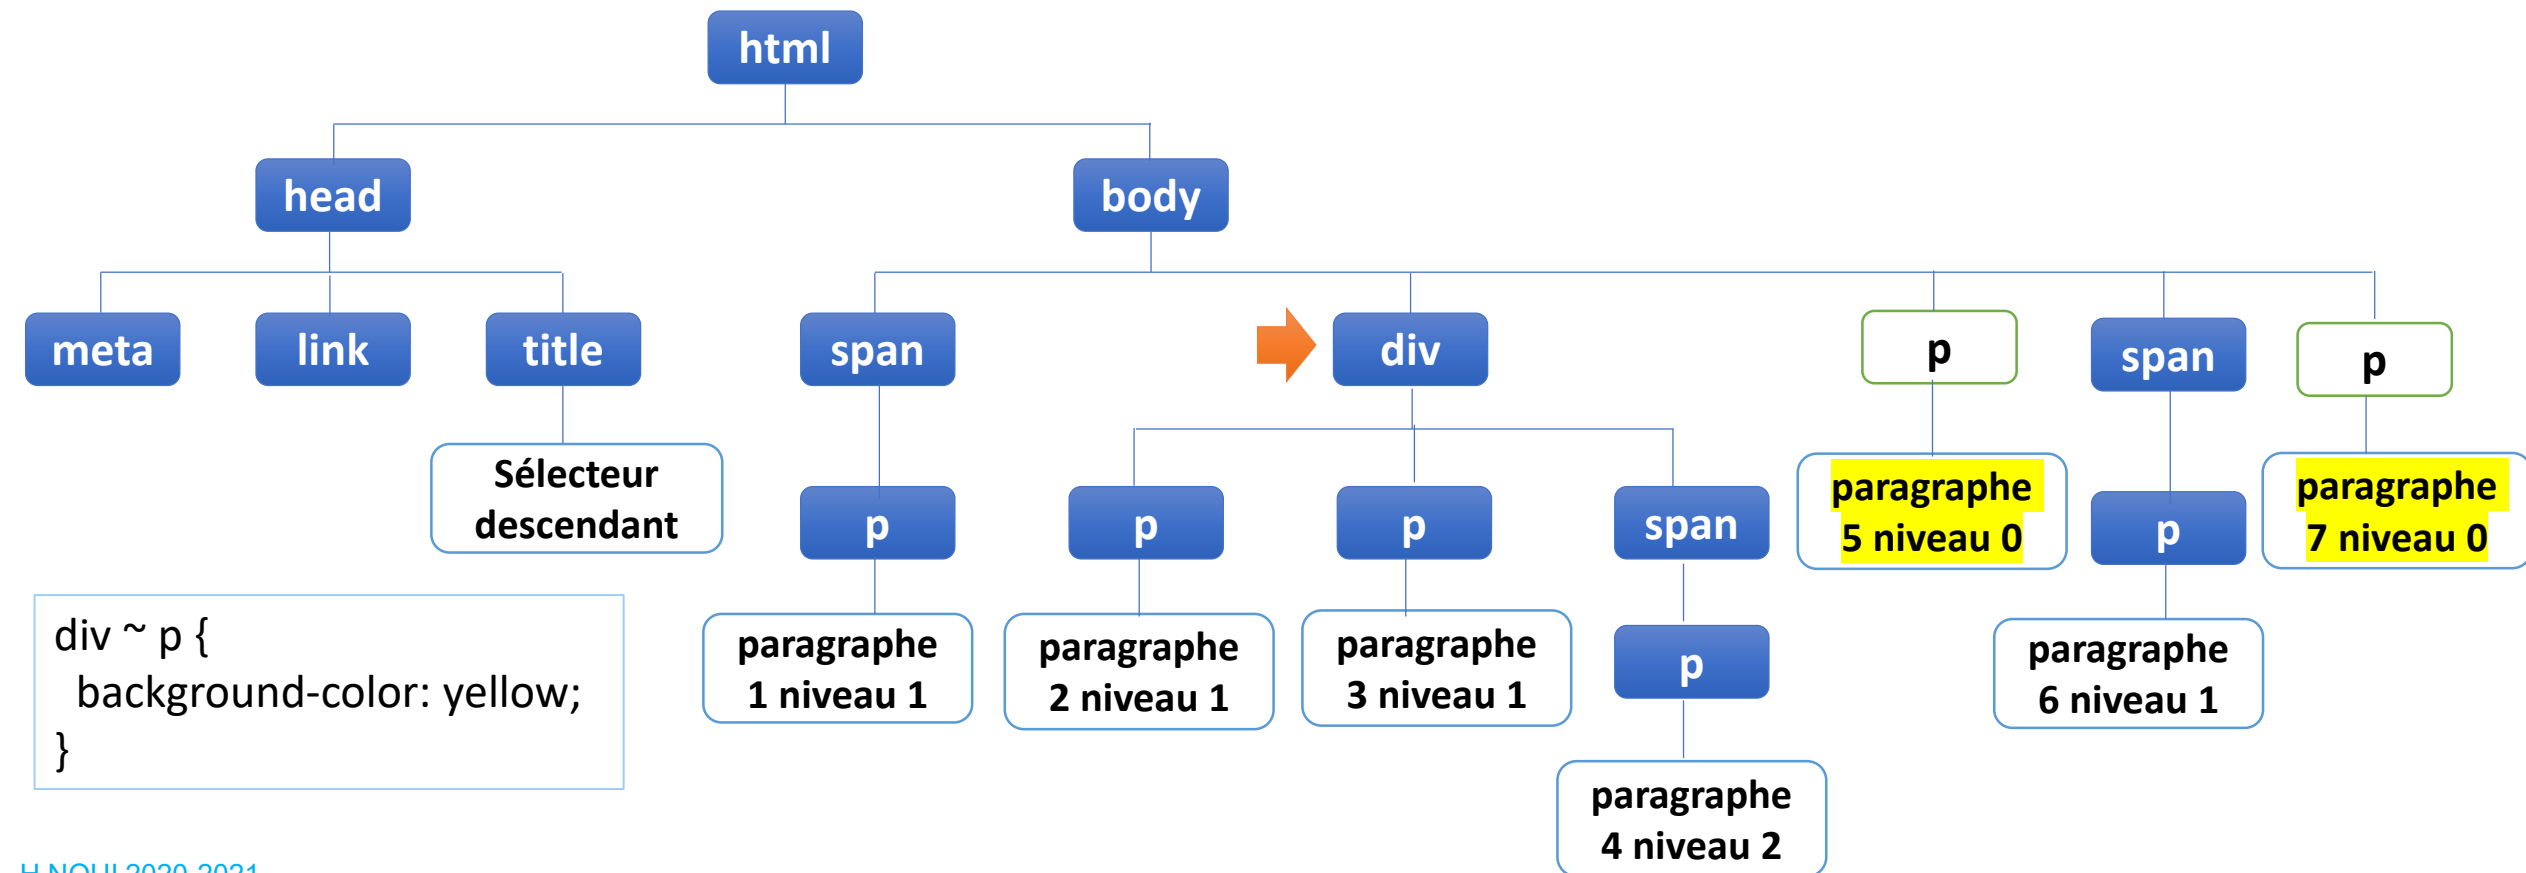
html

head

body

meta

link

title

span

div

p

span

p

Sélecteur descendant

p

p

p

span

paragraphe 5 niveau 0

p

paragraphe 7 niveau 0

div ~ p {
background-color: yellow;
}

paragraphe 1 niveau 1

paragraphe 2 niveau 1

paragraphe 3 niveau 1

p

paragraphe 6 niveau 1

paragraphe 4 niveau 2

H NOUI 2020-2021